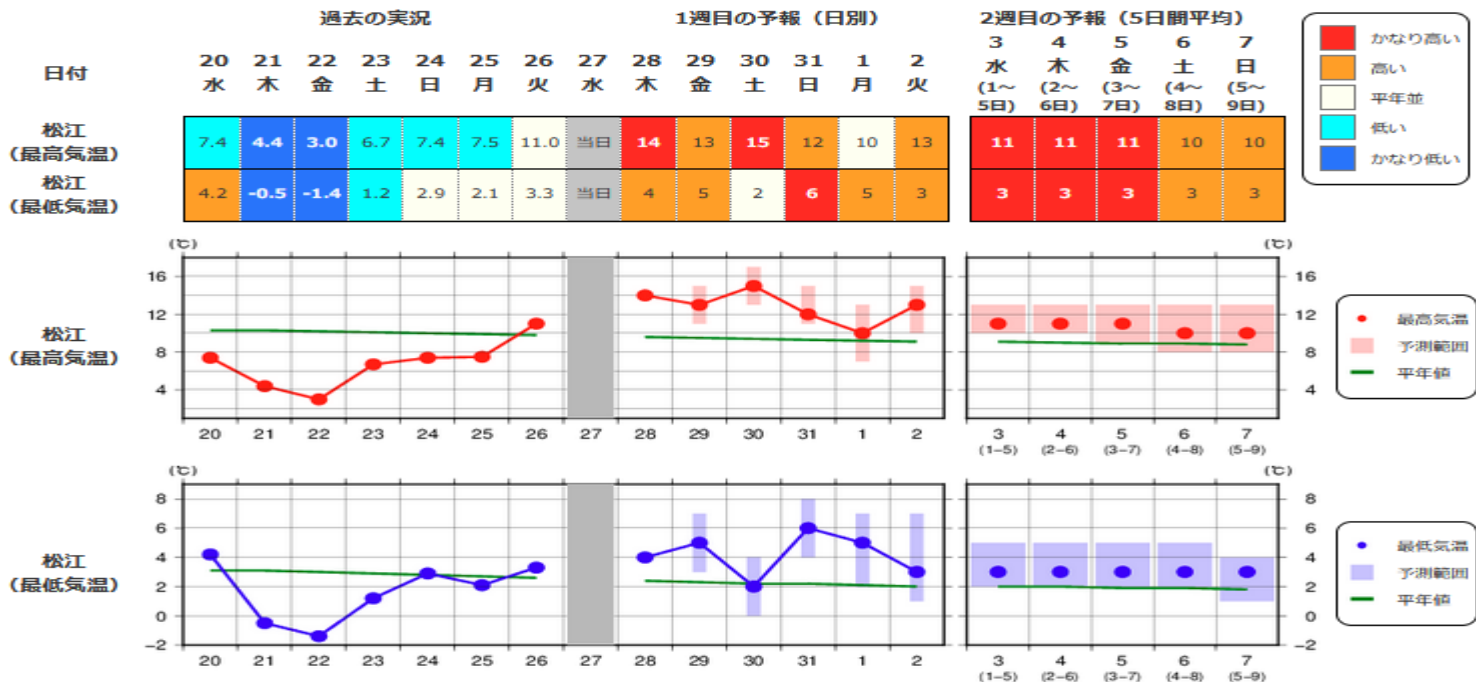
過去の実況　1週目の予報（日別）　2週目の予報（5日間平均）

| 日付 | 20 水 | 21 木 | 22 金 | 23 土 | 24 日 | 25 月 | 26 火 | 27 水 | 28 木 | 29 金 | 30 土 | 31 日 | 1 月 | 2 火 | 3 水 (1～5日) | 4 木 (2～6日) | 5 金 (3～7日) | 6 土 (4～8日) | 7 日 (5～9日) |
|---|---|---|---|---|---|---|---|---|---|---|---|---|---|---|---|---|---|---|---|
| 松江 (最高気温) | 7.4 | 4.4 | 3.0 | 6.7 | 7.4 | 7.5 | 11.0 | 当日 | 14 | 13 | 15 | 12 | 10 | 13 | 11 | 11 | 11 | 10 | 10 |
| 松江 (最低気温) | 4.2 | -0.5 | -1.4 | 1.2 | 2.9 | 2.1 | 3.3 | 当日 | 4 | 5 | 2 | 6 | 5 | 3 | 3 | 3 | 3 | 3 | 3 |

かなり高い
高い
平年並
低い
かなり低い

松江 (最高気温)
(℃)
16
12
8
4
20 21 22 23 24 25 26 27 28 29 30 31 1 2
3 (1-5) 4 (2-6) 5 (3-7) 6 (4-8) 7 (5-9)
最高気温
予測範囲
平年値

松江 (最低気温)
(℃)
8
6
4
2
0
−2
20 21 22 23 24 25 26 27 28 29 30 31 1 2
3 (1-5) 4 (2-6) 5 (3-7) 6 (4-8) 7 (5-9)
最低気温
予測範囲
平年値